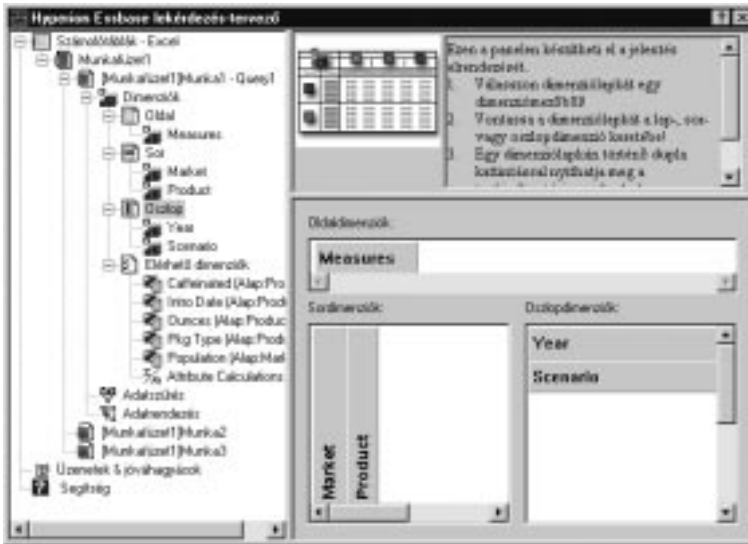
Hyperion Essbase lekérdezés-tervező

Szénalátlábk - Excel
Munkafüzet1
[Munkafüzet1]Munka1 - Query1
Dimenziók
Oldal
Measures
Sor
Market
Product
Oszlop
Year
Scenario
Elérhető dimenziók
Caffeinated (Alap:Pro
Intro Date (Alap:Prod
Ounces (Alap:Produc
Pkg Type (Alap:Prod
Population (Alap:Mar
Attribute Calculations
Adatszűrés
Adatrendezés
[Munkafüzet1]Munka2
[Munkafüzet1]Munka3
Üzenetek & jóváhagyások
Segítség

Ezen a panelen készítheti el a jelentés elrendezését.
1. Válasszon dimenziólapot egy dimenziómezőből
2. Vontassa a dimenziólapot a lap-, sor- vagy oszlopdimenzió keretébe!
3. Egy dimenziólapon történő dupla kattintással nyithatja meg a
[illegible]

Oldaldimenziók:
Measures

Sordimenziók:
Market
Product

Oszlopdimenziók:
Year
Scenario